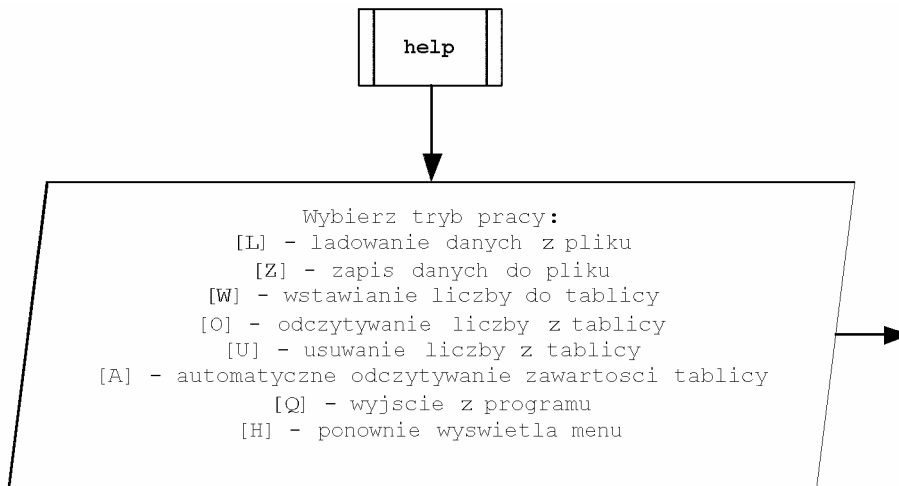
help

Wybierz tryb pracy:
[L] - ladowanie danych z pliku
[Z] - zapis danych do pliku
[W] - wstawianie liczby do tablicy
[O] - odczytywanie liczby z tablicy
[U] - usuwanie liczby z tablicy
[A] - automatyczne odczytywanie zawartosci tablicy
[Q] - wyjscie z programu
[H] - ponownie wyswietla menu